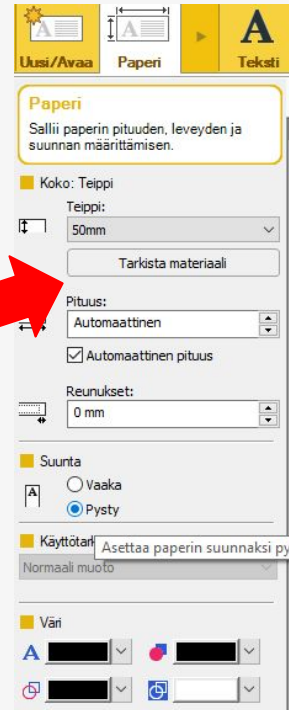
Uusi/Avaa
Paperi
Teksti

Paperi
Sallii paperin pituuden, leveyden ja suunnan määrittämisen.

Koko: Teippi
Teippi:
50mm
Tarkista materiaali
Pituus:
Automaattinen
Automaattinen pituus
Reunukset:
0 mm

Suunta
Vaaka
Pysty

Käyttötar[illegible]
Asettaa paperin suunnaksi py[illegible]
Normaali muoto

Väri